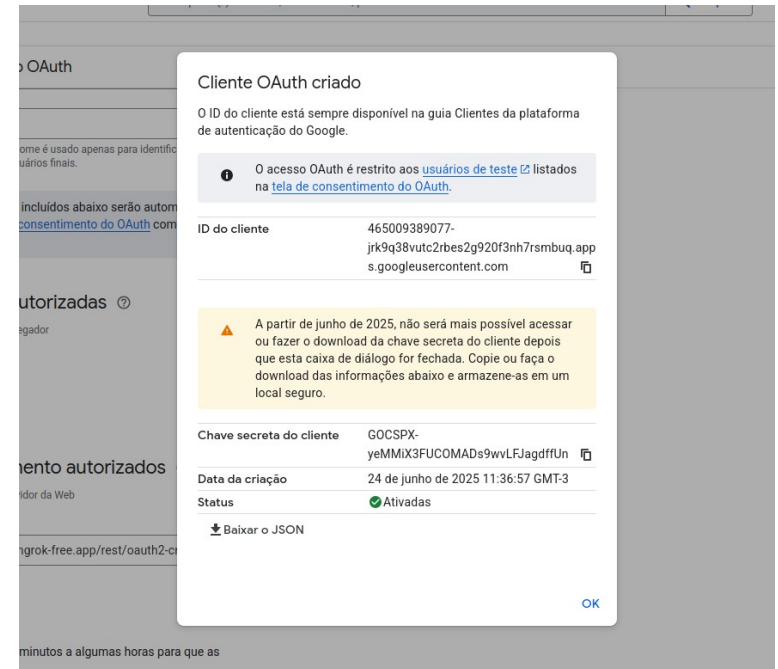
o OAuth

ome é usado apenas para identific uários finais.

incluídos abaixo serão autom consentimento do OAuth com

utorizadas

egador

nento autorizados

idor da Web

ngrok-free.app/rest/oauth2-c

minutos a algumas horas para que as

Cliente OAuth criado

O ID do cliente está sempre disponível na guia Clientes da plataforma de autenticação do Google.

O acesso OAuth é restrito aos usuários de teste listados na tela de consentimento do OAuth.

| ID do cliente | 465009389077-jrk9q38vutc2rbes2g920f3nh7rsmbuq.apps.googleusercontent.com |
|---|---|

A partir de junho de 2025, não será mais possível acessar ou fazer o download da chave secreta do cliente depois que esta caixa de diálogo for fechada. Copie ou faça o download das informações abaixo e armazene-as em um local seguro.

| Chave secreta do cliente | 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 |
|---|---|
| Data da criação | 24 de junho de 2025 11:36:57 GMT-3 |
| Status | Ativadas |

Baixar o JSON

OK